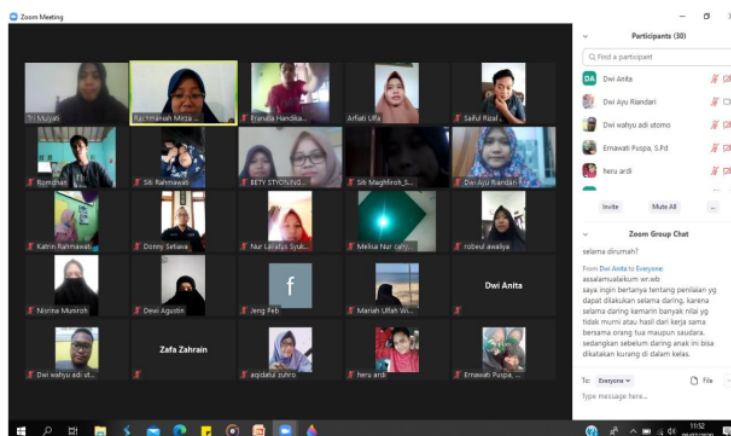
Zoom Meeting

Tri Mulyati
Rachmaniah Mirza ...
Erlanda Handika...
Arfiati Ulfa
Saiful Rizal...
Romdhan
Siti Rahmawati
BETY STYON...
Siti Maghfiroh S...
Dwi Ayu Riandari
Katrin Rahmawati
Donny Setiawan
Nur Lailatus Syuk...
Melisa Nur ...
robeul awaliya
Nisrina Munirah
Dewi Agustin
f
Jeng Peb
Mariah Ulfah Wi...
Dwi Anita
Dwi wahyu adi ut...
Zafa Zahrain
aqidatul zuhro
heru ardi
Ernawati Puspa, ...

Participants (30)
Find a participant
DA Dwi Anita
Dwi Ayu Riandari
Dwi wahyu adi utomo
Ernawati Puspa, S.Pd
heru ardi

Invite
Mute All
...

Zoom Group Chat
selama dirumah?
From Dwi Anita to Everyone:
assalamualaikum wr.wb
saya ingin bertanya tentang penilaian yg dapat dilakukan selama daring, karena selama daring kemarin banyak nilai yg tidak murni atau hasil dari kerja sama bersama orang tua maupun saudara. sedangkan sebelum daring anak ini bisa dikatakan kurang di dalam kelas.

To: Everyone
File
Type message here...

11:52